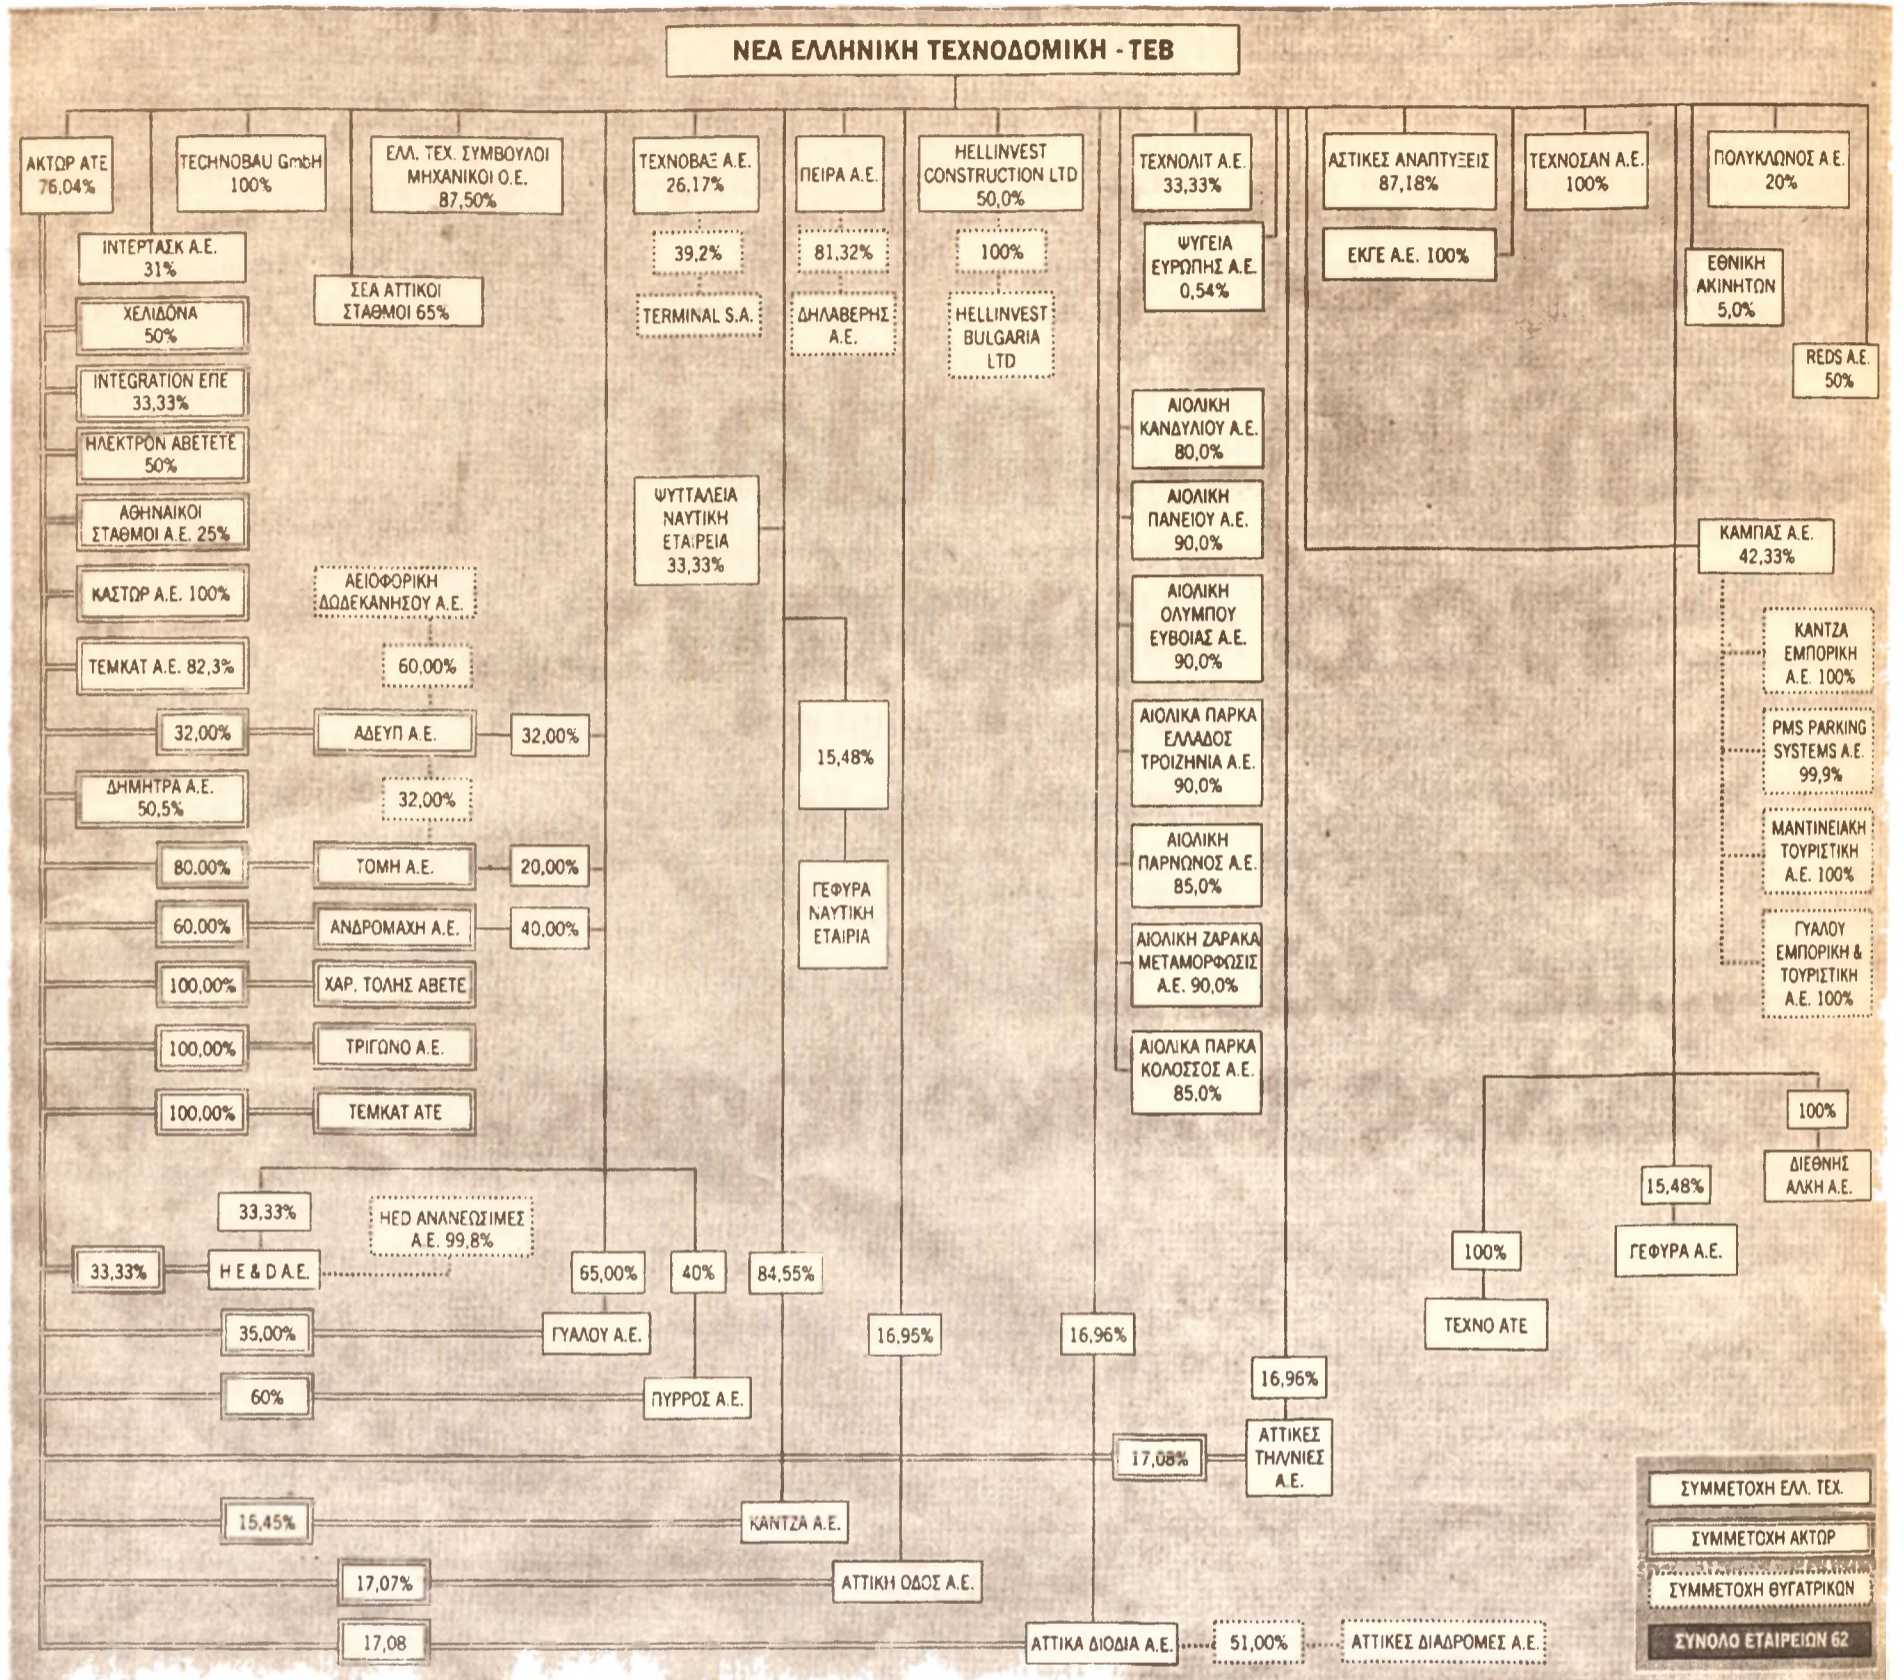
ΝΕΑ ΕΛΛΗΝΙΚΗ ΤΕΧΝΟΔΟΜΙΚΗ - ΤΕΒ

ΑΚΤΩΡ ΑΤΕ 76,04%

TECHNOBAU GmbH 100%

ΕΛΛ. ΤΕΧ. ΣΥΜΒΟΥΛΟΙ ΜΗΧΑΝΙΚΟΙ Ο.Ε. 87,50%

ΤΕΧΝΟΒΑΞ Α.Ε. 26,17%

ΠΕΙΡΑ Α.Ε.

HELLINVEST CONSTRUCTION LTD 50,0%

ΤΕΧΝΟΛΙΤ Α.Ε. 33,33%

ΑΣΤΙΚΕΣ ΑΝΑΠΤΥΞΕΙΣ 87,18%

ΤΕΧΝΟΣΑΝ Α.Ε. 100%

ΠΟΛΥΚΛΩΝΟΣ Α.Ε. 20%

ΙΝΤΕΡΤΑΣΚ Α.Ε. 31%

ΣΕΑ ΑΤΤΙΚΟΙ ΣΤΑΘΜΟΙ 65%

39,2%

TERMINAL S.A.

81,32%

ΔΗΛΑΒΕΡΗΣ Α.Ε.

100%

HELLINVEST BULGARIA LTD

ΨΥΓΕΙΑ ΕΥΡΩΠΗΣ Α.Ε. 0,54%

ΕΚΓΕ Α.Ε. 100%

ΕΘΝΙΚΗ ΑΚΙΝΗΤΩΝ 5,0%

REDS A.E. 50%

ΧΕΛΙΔΟΝΑ 50%

INTEGRATION ΕΠΕ 33,33%

ΗΛΕΚΤΡΩΝ ΑΒΕΤΕΤΕ 50%

ΑΘΗΝΑΙΚΟΙ ΣΤΑΘΜΟΙ Α.Ε. 25%

ΚΑΣΤΩΡ Α.Ε. 100%

ΤΕΜΚΑΤ Α.Ε. 82,3%

ΑΕΙΟΦΟΡΙΚΗ ΔΩΔΕΚΑΝΗΣΟΥ Α.Ε.

60,00%

32,00%

ΑΔΕΥΠ Α.Ε.

32,00%

ΔΗΜΗΤΡΑ Α.Ε. 50,5%

32,00%

80,00%

ΤΟΜΗ Α.Ε.

20,00%

60,00%

ΑΝΔΡΟΜΑΧΗ Α.Ε.

40,00%

100,00%

ΧΑΡ. ΤΟΛΗΣ ΑΒΕΤΕ

100,00%

ΤΡΙΓΩΝΟ Α.Ε.

100,00%

ΤΕΜΚΑΤ ΑΤΕ

ΨΥΤΤΑΛΕΙΑ ΝΑΥΤΙΚΗ ΕΤΑΙΡΕΙΑ 33,33%

15,48%

ΓΕΦΥΡΑ ΝΑΥΤΙΚΗ ΕΤΑΙΡΙΑ

ΑΙΟΛΙΚΗ ΚΑΝΔΥΛΙΟΥ Α.Ε. 80,0%

ΑΙΟΛΙΚΗ ΠΑΝΕΙΟΥ Α.Ε. 90,0%

ΑΙΟΛΙΚΗ ΟΛΥΜΠΟΥ ΕΥΒΟΙΑΣ Α.Ε. 90,0%

ΑΙΟΛΙΚΑ ΠΑΡΚΑ ΕΛΛΑΔΟΣ ΤΡΟΙΖΗΝΙΑ Α.Ε. 90,0%

ΑΙΟΛΙΚΗ ΠΑΡΝΩΝΟΣ Α.Ε. 85,0%

ΑΙΟΛΙΚΗ ΖΑΡΑΚΑ ΜΕΤΑΜΟΡΦΩΣΙΣ Α.Ε. 90,0%

ΑΙΟΛΙΚΑ ΠΑΡΚΑ ΚΟΛΟΣΣΟΣ Α.Ε. 85,0%

ΚΑΜΠΑΣ Α.Ε. 42,33%

ΚΑΝΤΖΑ ΕΜΠΟΡΙΚΗ Α.Ε. 100%

PMS PARKING SYSTEMS A.E. 99,9%

ΜΑΝΤΙΝΕΙΑΚΗ ΤΟΥΡΙΣΤΙΚΗ Α.Ε. 100%

ΓΥΑΛΟΥ ΕΜΠΟΡΙΚΗ & ΤΟΥΡΙΣΤΙΚΗ Α.Ε. 100%

100%

ΔΙΕΘΝΗΣ ΑΛΚΗ Α.Ε.

15,48%

ΓΕΦΥΡΑ Α.Ε.

100%

ΤΕΧΝΟ ΑΤΕ

33,33%

HED ΑΝΑΝΕΩΣΙΜΕΣ Α.Ε. 99,8%

33,33%

H E & D A.E.

65,00%

40%

84,55%

35,00%

ΓΥΑΛΟΥ Α.Ε.

16,95%

16,96%

60%

ΠΥΡΡΟΣ Α.Ε.

16,96%

17,08%

ΑΤΤΙΚΕΣ ΤΗΛ/ΝΙΕΣ Α.Ε.

15,45%

ΚΑΝΤΖΑ Α.Ε.

17,07%

ΑΤΤΙΚΗ ΟΔΟΣ Α.Ε.

17,08

ΑΤΤΙΚΑ ΔΙΟΔΙΑ Α.Ε.

51,00%

ΑΤΤΙΚΕΣ ΔΙΑΔΡΟΜΕΣ Α.Ε.

ΣΥΜΜΕΤΟΧΗ ΕΛΛ. ΤΕΧ.

ΣΥΜΜΕΤΟΧΗ ΑΚΤΩΡ

ΣΥΜΜΕΤΟΧΗ ΘΥΓΑΤΡΙΚΩΝ

ΣΥΝΟΛΟ ΕΤΑΙΡΕΙΩΝ 62